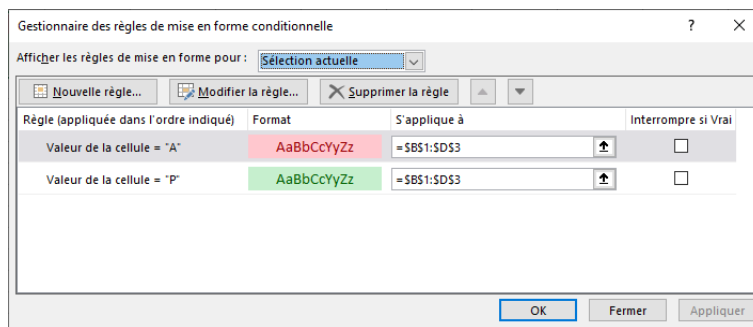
Gestionnaire des règles de mise en forme conditionnelle

?

Afficher les règles de mise en forme pour : Sélection actuelle

Nouvelle règle... Modifier la règle... Supprimer la règle

| Règle (appliquée dans l'ordre indiqué) | Format | S'applique à | Interrompre si Vrai |
|---|---|---|---|
| Valeur de la cellule = "A" | AaBbCcYyZz | =\$B\$1:\$D\$3 | |
| Valeur de la cellule = "P" | AaBbCcYyZz | =\$B\$1:\$D\$3 | |

OK Fermer Appliquer